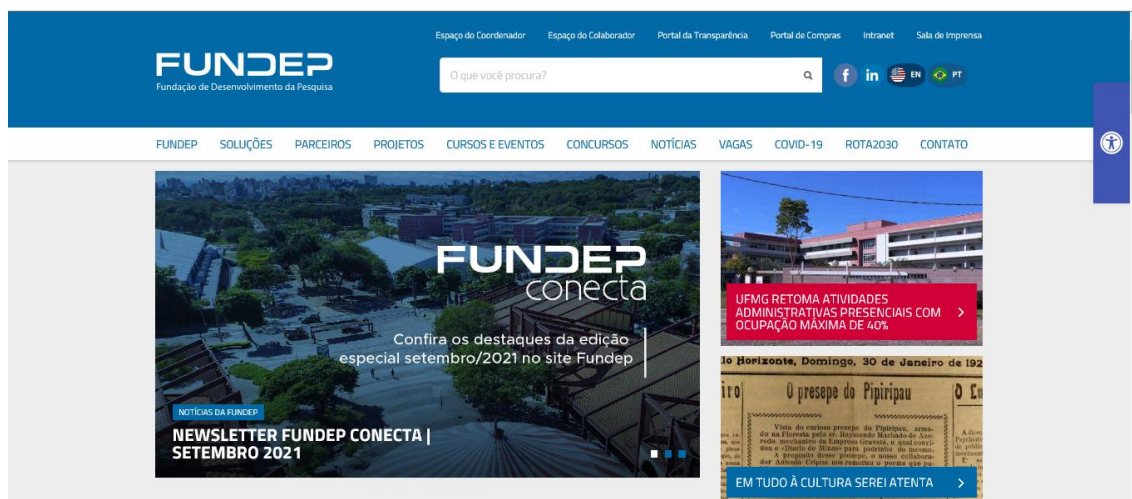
Espaço do Coordenador Espaço do Colaborador Portal da Transparência Portal de Compras Intranet Sala de Imprensa

FUNDEP
Fundação de Desenvolvimento da Pesquisa

O que você procura?

EN PT

FUNDEP SOLUÇÕES PARCEIROS PROJETOS CURSOS E EVENTOS CONCURSOS NOTÍCIAS VAGAS COVID-19 ROTA2030 CONTATO

FUNDEP
conecta

Confira os destaques da edição especial setembro/2021 no site Fundep

NOTÍCIAS DA FUNDEP

NEWSLETTER FUNDEP CONECTA | SETEMBRO 2021

UFMG RETOMA ATIVIDADES ADMINISTRATIVAS PRESENCIAIS COM OCUPAÇÃO MÁXIMA DE 40%

lo Horizonte, Domingo, 30 de Janeiro de 192

O presepe do Pipiripau

Visita do curioso presepe do Pipiripau, armado na Floresta pelo sr. Raymundo Machado de Azevedo, mechanico da Empreza Gravata, e qual convidou o «Diario de Minas» para padrinho do mesmo. A proposito desse presepe, o nosso collaborador Antonio Crispim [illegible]

EM TUDO À CULTURA SEREI ATENTA